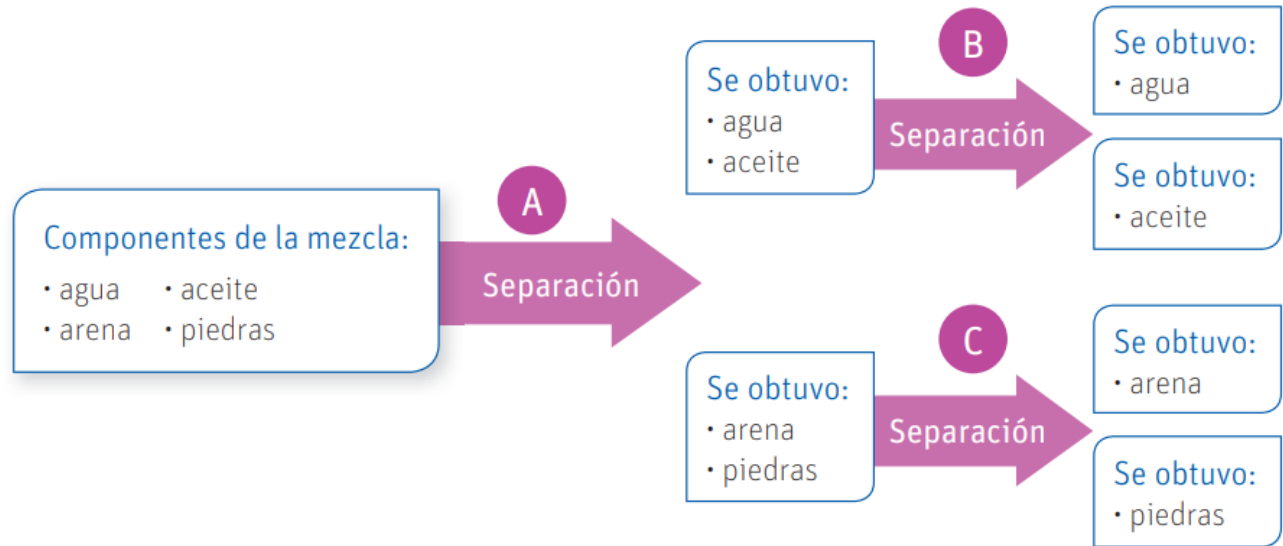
Componentes de la mezcla:
• agua • aceite
• arena • piedras

A
Separación

Se obtuvo:
• agua
• aceite

B
Separación

Se obtuvo:
• agua

Se obtuvo:
• aceite

Se obtuvo:
• arena
• piedras

C
Separación

Se obtuvo:
• arena

Se obtuvo:
• piedras